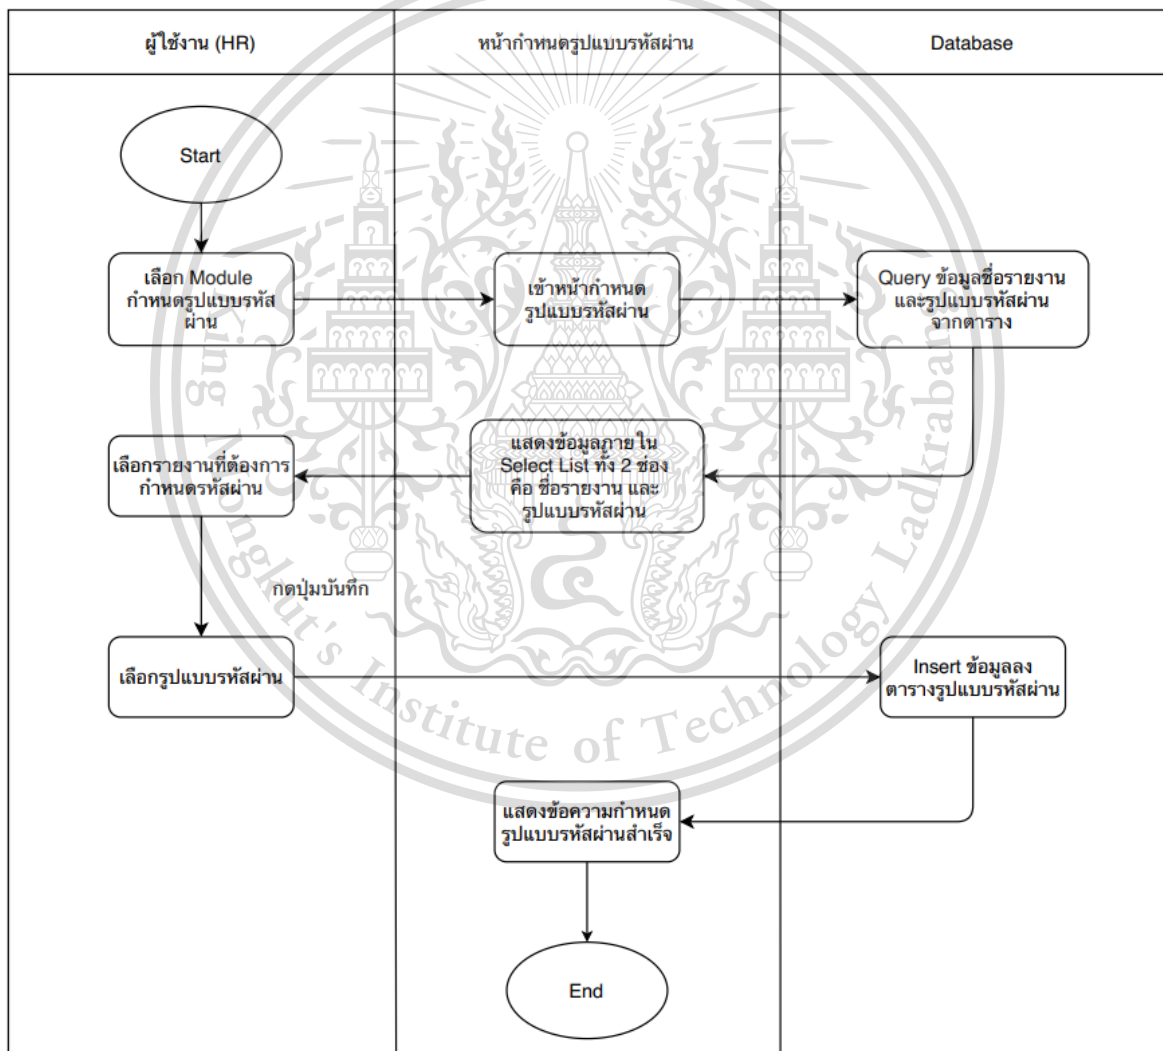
| ผู้ใช้งาน (HR) | หน้ากำหนดรูปแบบรหัสผ่าน | Database |
|---|---|---|

Start

เลือก Module กำหนดรูปแบบรหัสผ่าน

เข้าหน้ากำหนดรูปแบบรหัสผ่าน

Query ข้อมูลชื่อรายงานและรูปแบบรหัสผ่านจากตาราง

แสดงข้อมูลภายใน Select List ทั้ง 2 ช่อง คือ ชื่อรายงาน และ รูปแบบรหัสผ่าน

เลือกรายงานที่ต้องการกำหนดรหัสผ่าน

กดปุ่มบันทึก

เลือกรูปแบบรหัสผ่าน

Insert ข้อมูลลงตารางรูปแบบรหัสผ่าน

แสดงข้อความกำหนดรูปแบบรหัสผ่านสำเร็จ

End

King Mongkut's Institute of Technology Ladkrabang